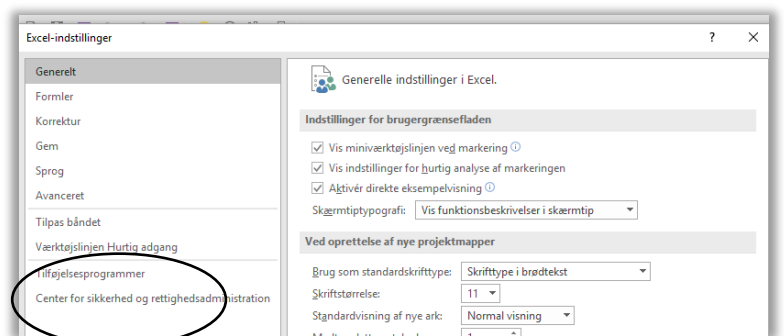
Excel-indstillinger

?

Generelt
Formler
Korrektur
Gem
Sprog
Avanceret
Tilpas båndet
Værktøjslinjen Hurtig adgang
Tilføjelsesprogrammer
Center for sikkerhed og rettighedsadministration

Generelle indstillinger i Excel.

Indstillinger for brugergrænsefladen

Vis miniværktøjslinjen ved markering
Vis indstillinger for hurtig analyse af markeringen
Aktivér direkte eksempelvisning
Skærmtiptypografi: Vis funktionsbeskrivelser i skærmtip

Ved oprettelse af nye projektmapper

Brug som standardskrifttype: Skrifttype i brødtekst
Skriftstørrelse: 11
Standardvisning af nye ark: Normal visning
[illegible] 1